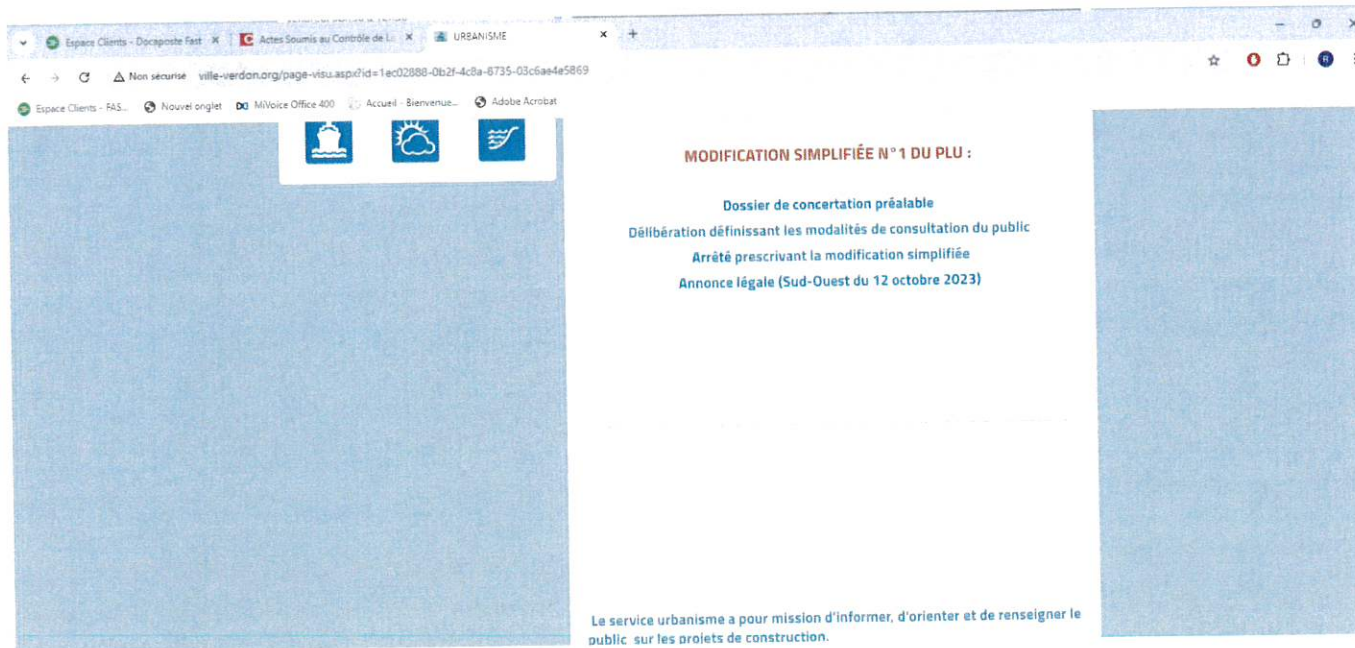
Espace Clients - Docaposte Fast ×
Actes Soumis au Contrôle de L ×
URBANISME ×
+

Non sécurisé ville-verdon.org/page-visu.aspx?id=1ec02888-0b2f-4c8a-8735-03c6ae4e5869

Espace Clients - FAS... Nouvel onglet MiVoice Office 400 Accueil - Bienvenue... Adobe Acrobat

MODIFICATION SIMPLIFIÉE N°1 DU PLU :

Dossier de concertation préalable
Délibération définissant les modalités de consultation du public
Arrêté prescrivant la modification simplifiée
Annonce légale (Sud-Ouest du 12 octobre 2023)

Le service urbanisme a pour mission d'informer, d'orienter et de renseigner le public sur les projets de construction.